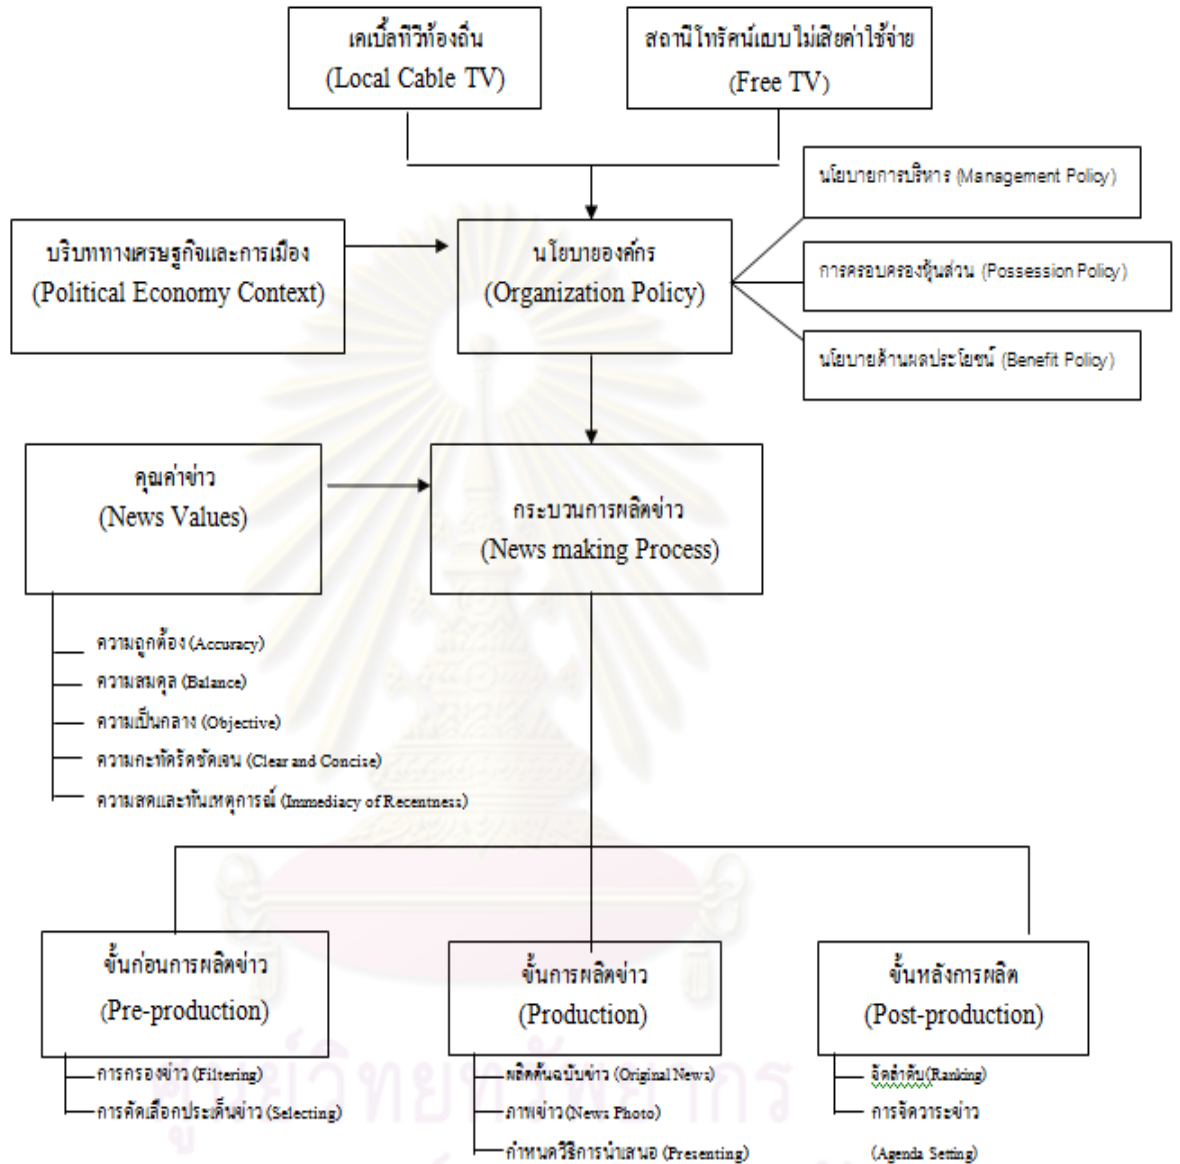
เคเบิ้ลทีวีท้องถิ่น
(Local Cable TV)

สถานีโทรทัศน์แบบไม่เสียค่าใช้จ่าย
(Free TV)

นโยบายการบริหาร (Management Policy)

บริบททางเศรษฐกิจและการเมือง
(Political Economy Context)

นโยบายองค์กร
(Organization Policy)

การครอบครองหุ้นส่วน (Possession Policy)

นโยบายด้านผลประโยชน์ (Benefit Policy)

คุณค่าข่าว
(News Values)

กระบวนการผลิตข่าว
(News making Process)

ความถูกต้อง (Accuracy)
ความสมดุล (Balance)
ความเป็นกลาง (Objective)
ความกะทัดรัดชัดเจน (Clear and Concise)
ความสดและทันเหตุการณ์ (Immediacy of Recentness)

ขั้นก่อนการผลิตข่าว
(Pre-production)

ขั้นการผลิตข่าว
(Production)

ขั้นหลังการผลิต
(Post-production)

การกรองข่าว (Filtering)
การคัดเลือกประเด็นข่าว (Selecting)

ผลิตต้นฉบับข่าว (Original News)
ภาพข่าว (News Photo)
กำหนดวิธีการนำเสนอ (Presenting)

จัดลำดับ(Ranking)
การจัดวาระข่าว
(Agenda Setting)